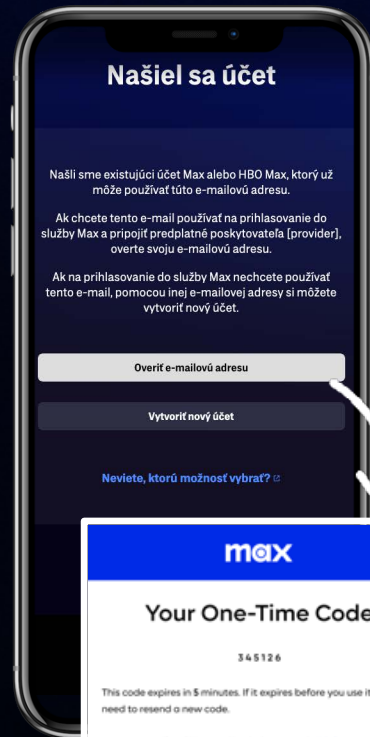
Našiel sa účet

Našli sme existujúci účet Max alebo HBO Max, ktorý už môže používať túto e-mailovú adresu.

Ak chcete tento e-mail používať na prihlasovanie do služby Max a pripojiť predplatné poskytovateľa [provider], overte svoju e-mailovú adresu.

Ak na prihlasovanie do služby Max nechcete používať tento e-mail, pomocou inej e-mailovej adresy si môžete vytvoriť nový účet.

Overiť e-mailovú adresu

Vytvoriť nový účet

Neviete, ktorú možnosť vybrať?

max

Your One-Time Code

345126

This code expires in 5 minutes. If it expires before you use it need to resend a new code.